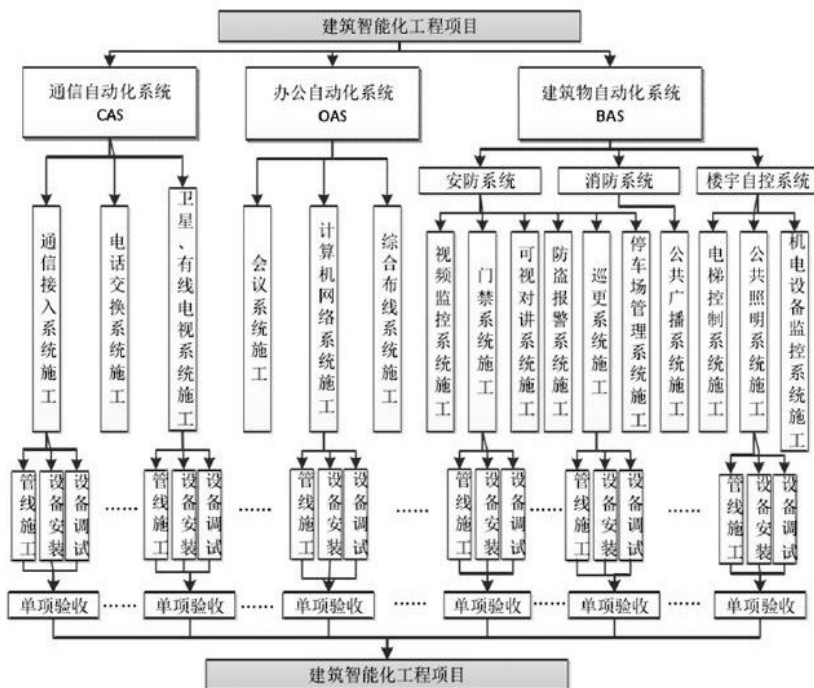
建筑智能化工程项目

通信自动化系统 CAS

办公自动化系统 OAS

建筑物自动化系统 BAS

安防系统

消防系统

楼宇自控系统

通信接入系统施工

电话交换系统施工

卫星、有线电视系统施工

会议系统施工

计算机网络系统施工

综合布线系统施工

视频监控系统施工

门禁系统施工

可视对讲系统施工

防盗报警系统施工

巡更系统施工

停车场管理系统施工

公共广播系统施工

电梯控制系统施工

公共照明系统施工

机电设备监控系统施工

管线施工 设备安装 设备调试 ······ 管线施工 设备安装 设备调试 ······ 管线施工 设备安装 设备调试 ······ 管线施工 设备安装 设备调试 ······ 管线施工 设备安装 设备调试 ······ 管线施工 设备安装 设备调试

单项验收 ······ 单项验收 ······ 单项验收 ······ 单项验收 ······ 单项验收 ······ 单项验收

建筑智能化工程项目